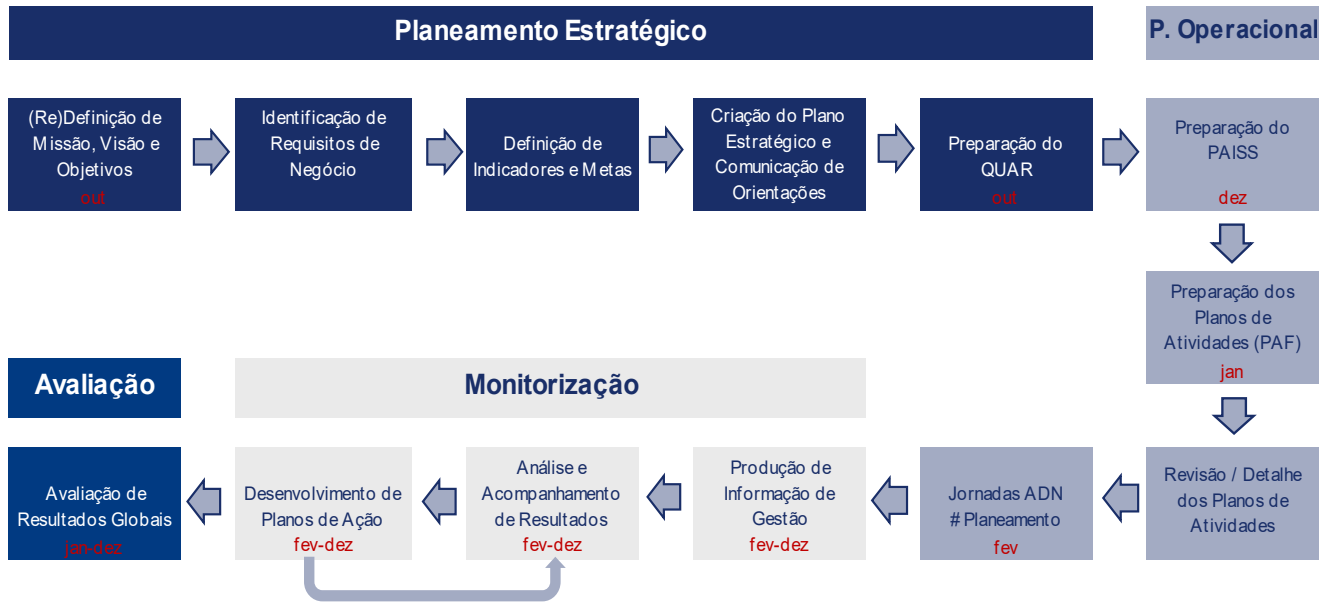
Planeamento Estratégico

P. Operacional

(Re)Definição de Missão, Visão e Objetivos
out

Identificação de Requisitos de Negócio

Definição de Indicadores e Metas

Criação do Plano Estratégico e Comunicação de Orientações

Preparação do QUAR
out

Preparação do PAISS
dez

Preparação dos Planos de Atividades (PAF)
jan

Avaliação

Monitorização

Avaliação de Resultados Globais
jan-dez

Desenvolvimento de Planos de Ação
fev-dez

Análise e Acompanhamento de Resultados
fev-dez

Produção de Informação de Gestão
fev-dez

Jornadas ADN # Planeamento
fev

Revisão / Detalhe dos Planos de Atividades